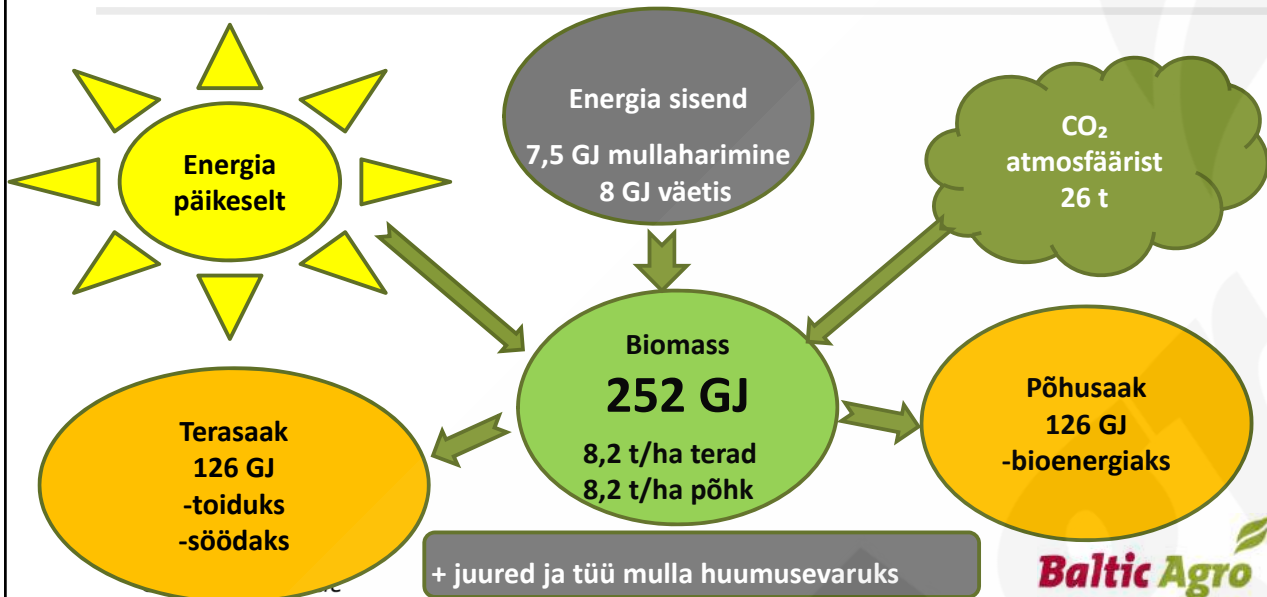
Energia päikeselt

Energia sisend

7,5 GJ mullaharimine
8 GJ väetis

$CO_2$
atmosfäärist
26 t

Biomass
252 GJ
8,2 t/ha terad
8,2 t/ha põhk

Terasaak
126 GJ
-toiduks
-söödaks

Põhusaak
126 GJ
-bioenergiaks

+ juured ja tüü mulla huumusevaruks

Baltic Agro